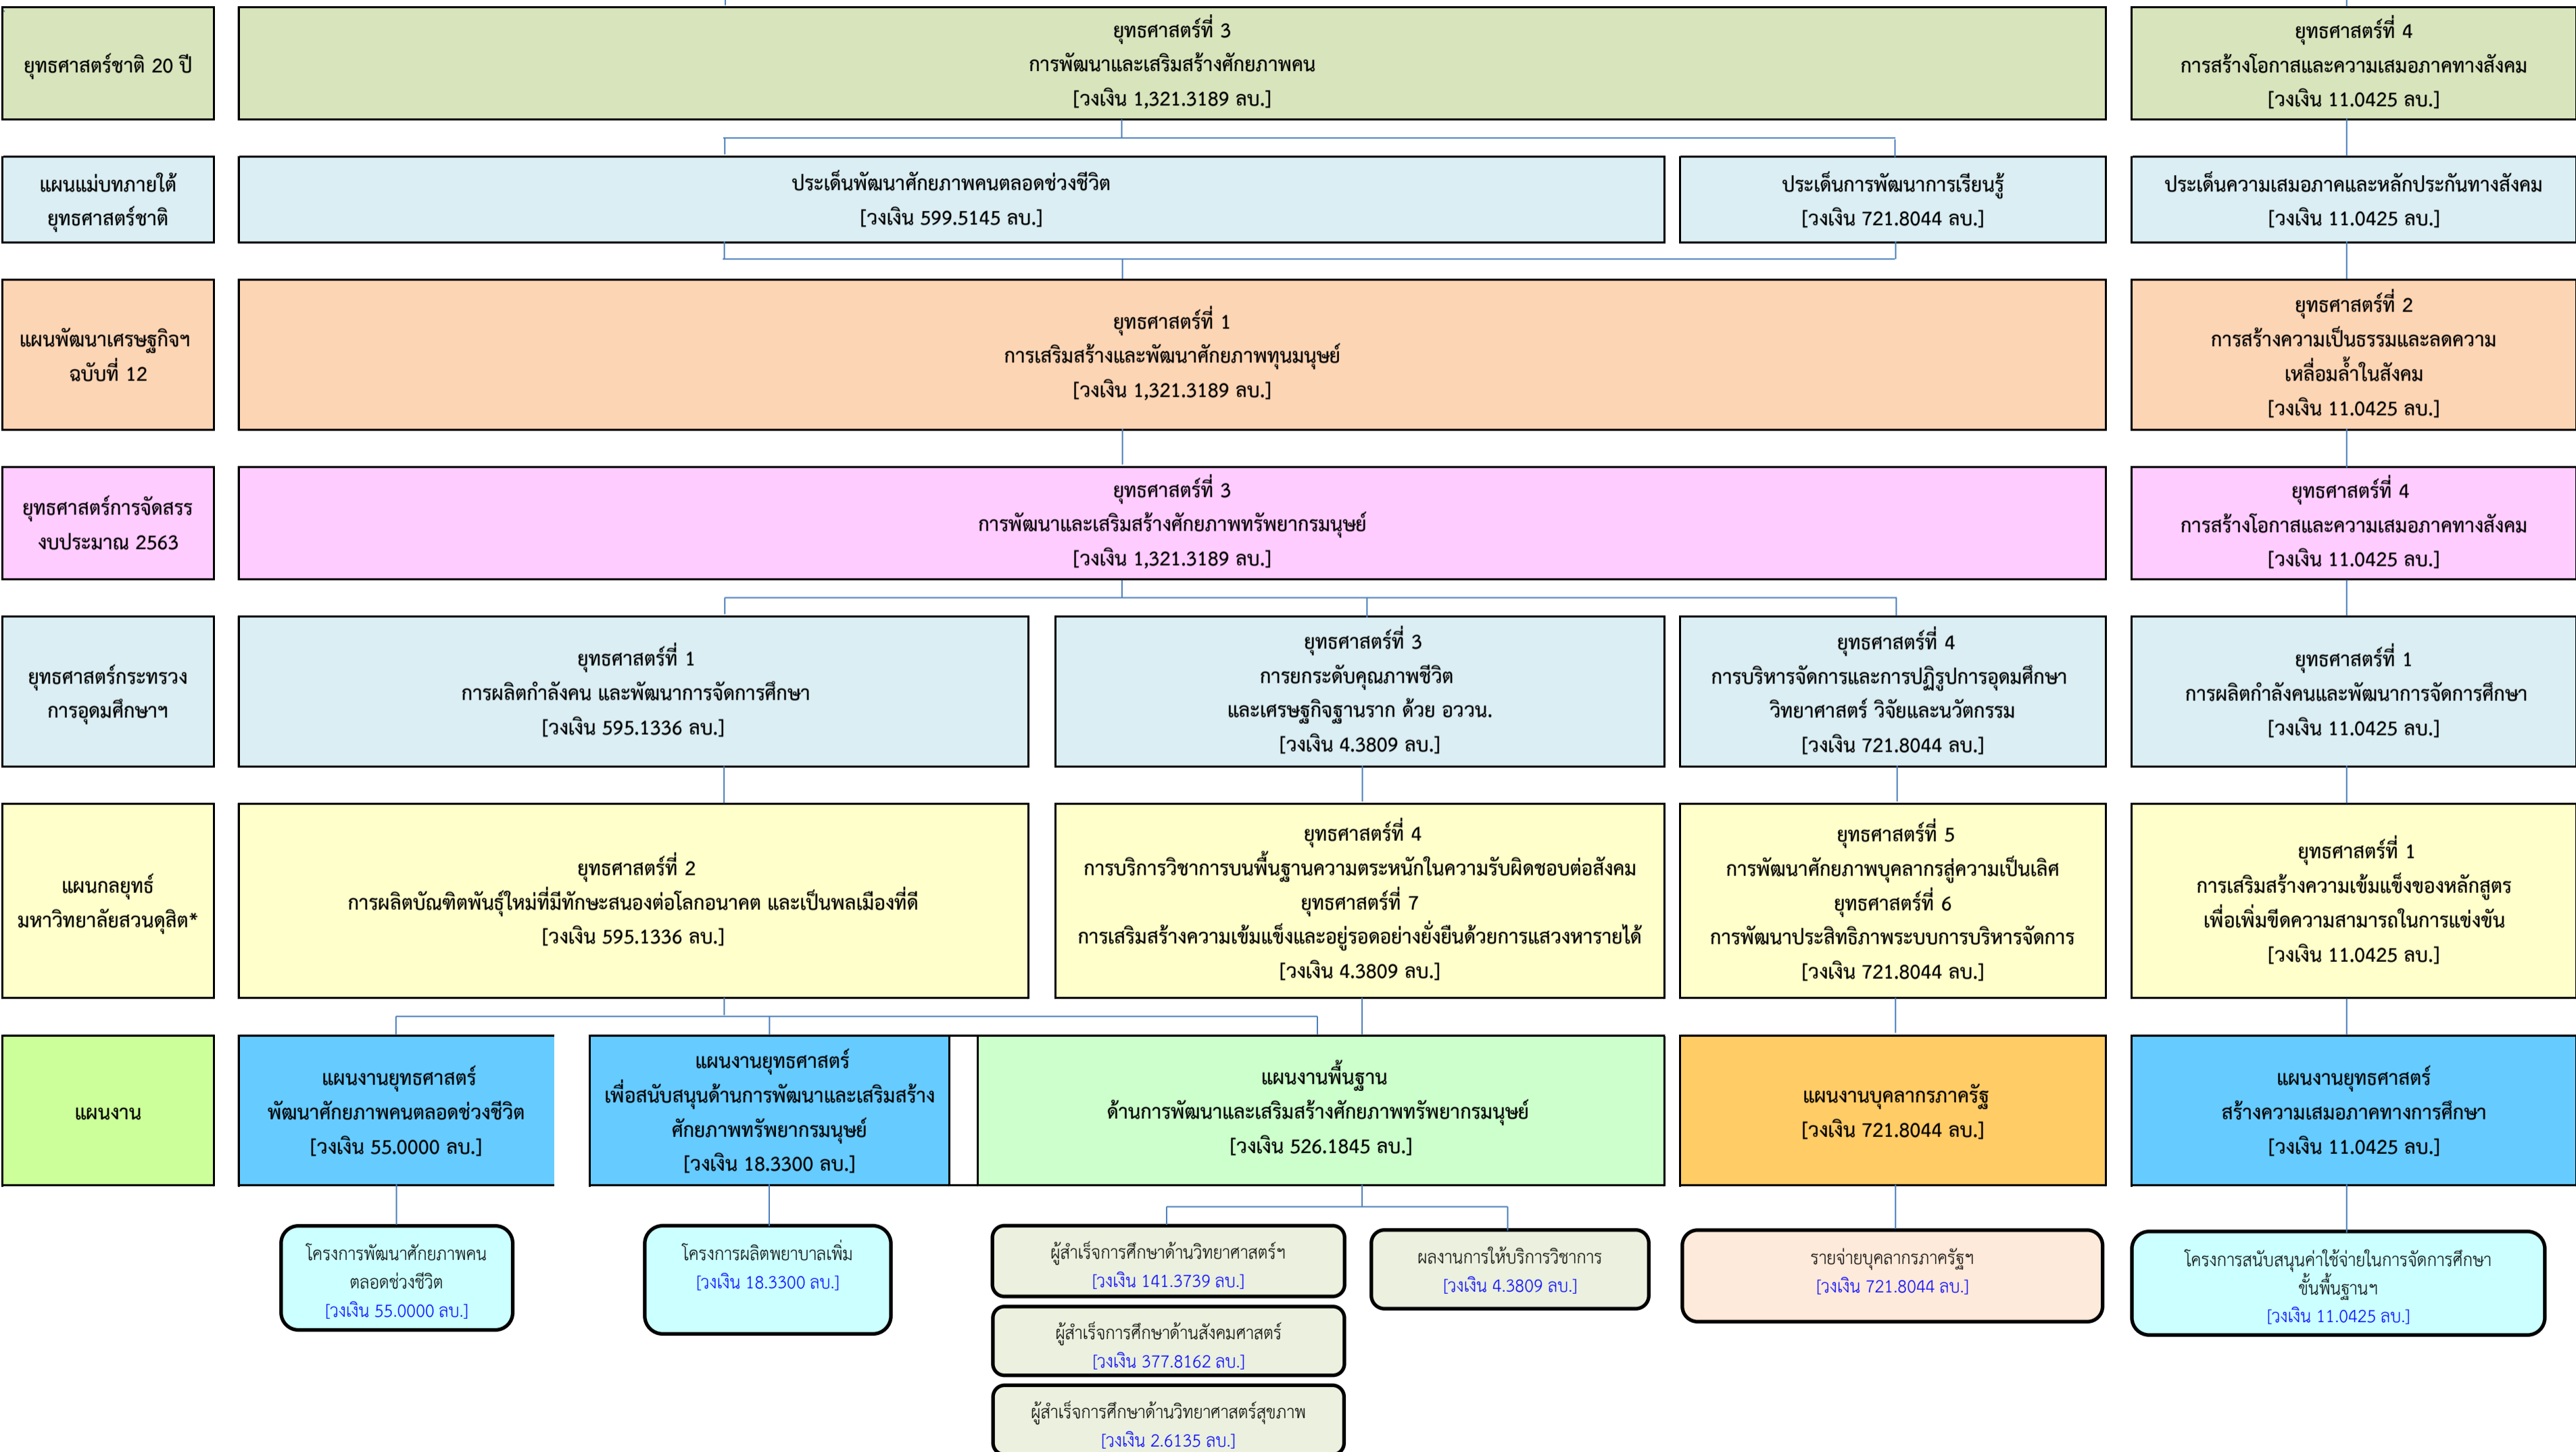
ยุทธศาสตร์ชาติ 20 ปี

ยุทธศาสตร์ที่ 3
การพัฒนาและเสริมสร้างศักยภาพคน
[วงเงิน 1,321.3189 ลบ.]

ยุทธศาสตร์ที่ 4
การสร้างโอกาสและความเสมอภาคทางสังคม
[วงเงิน 11.0425 ลบ.]

แผนแม่บทภายใต้ยุทธศาสตร์ชาติ

ประเด็นพัฒนาศักยภาพคนตลอดช่วงชีวิต
[วงเงิน 599.5145 ลบ.]

ประเด็นการพัฒนาการเรียนรู้
[วงเงิน 721.8044 ลบ.]

ประเด็นความเสมอภาคและหลักประกันทางสังคม
[วงเงิน 11.0425 ลบ.]

แผนพัฒนาเศรษฐกิจฯ ฉบับที่ 12

ยุทธศาสตร์ที่ 1
การเสริมสร้างและพัฒนาศักยภาพทุนมนุษย์
[วงเงิน 1,321.3189 ลบ.]

ยุทธศาสตร์ที่ 2
การสร้างความเป็นธรรมและลดความเหลื่อมล้ำในสังคม
[วงเงิน 11.0425 ลบ.]

ยุทธศาสตร์การจัดสรรงบประมาณ 2563

ยุทธศาสตร์ที่ 3
การพัฒนาและเสริมสร้างศักยภาพทรัพยากรมนุษย์
[วงเงิน 1,321.3189 ลบ.]

ยุทธศาสตร์ที่ 4
การสร้างโอกาสและความเสมอภาคทางสังคม
[วงเงิน 11.0425 ลบ.]

ยุทธศาสตร์กระทรวงการอุดมศึกษาฯ

ยุทธศาสตร์ที่ 1
การผลิตกำลังคน และพัฒนาการจัดการศึกษา
[วงเงิน 595.1336 ลบ.]

ยุทธศาสตร์ที่ 3
การยกระดับคุณภาพชีวิตและเศรษฐกิจฐานราก ด้วย อววน.
[วงเงิน 4.3809 ลบ.]

ยุทธศาสตร์ที่ 4
การบริหารจัดการและการปฏิรูปการอุดมศึกษา วิทยาศาสตร์ วิจัยและนวัตกรรม
[วงเงิน 721.8044 ลบ.]

ยุทธศาสตร์ที่ 1
การผลิตกำลังคนและพัฒนาการจัดการศึกษา
[วงเงิน 11.0425 ลบ.]

แผนกลยุทธ์มหาวิทยาลัยสวนดุสิต*

ยุทธศาสตร์ที่ 2
การผลิตบัณฑิตพันธุ์ใหม่ที่มีทักษะสนองต่อโลกอนาคต และเป็นพลเมืองที่ดี
[วงเงิน 595.1336 ลบ.]

ยุทธศาสตร์ที่ 4
การบริการวิชาการบนพื้นฐานความตระหนักในความรับผิดชอบต่อสังคม
ยุทธศาสตร์ที่ 7
การเสริมสร้างความเข้มแข็งและอยู่รอดอย่างยั่งยืนด้วยการแสวงหารายได้
[วงเงิน 4.3809 ลบ.]

ยุทธศาสตร์ที่ 5
การพัฒนาศักยภาพบุคลากรสู่ความเป็นเลิศ
ยุทธศาสตร์ที่ 6
การพัฒนาประสิทธิภาพระบบการบริหารจัดการ
[วงเงิน 721.8044 ลบ.]

ยุทธศาสตร์ที่ 1
การเสริมสร้างความเข้มแข็งของหลักสูตรเพื่อเพิ่มขีดความสามารถในการแข่งขัน
[วงเงิน 11.0425 ลบ.]

แผนงาน

แผนงานยุทธศาสตร์
พัฒนาศักยภาพคนตลอดช่วงชีวิต
[วงเงิน 55.0000 ลบ.]

แผนงานยุทธศาสตร์
เพื่อสนับสนุนด้านการพัฒนาและเสริมสร้างศักยภาพทรัพยากรมนุษย์
[วงเงิน 18.3300 ลบ.]

แผนงานพื้นฐาน
ด้านการพัฒนาและเสริมสร้างศักยภาพทรัพยากรมนุษย์
[วงเงิน 526.1845 ลบ.]

แผนงานบุคลากรภาครัฐ
[วงเงิน 721.8044 ลบ.]

แผนงานยุทธศาสตร์
สร้างความเสมอภาคทางการศึกษา
[วงเงิน 11.0425 ลบ.]

โครงการพัฒนาศักยภาพคนตลอดช่วงชีวิต
[วงเงิน 55.0000 ลบ.]

โครงการผลิตพยาบาลเพิ่ม
[วงเงิน 18.3300 ลบ.]

ผู้สำเร็จการศึกษาด้านวิทยาศาสตร์ฯ
[วงเงิน 141.3739 ลบ.]

ผลงานการให้บริการวิชาการ
[วงเงิน 4.3809 ลบ.]

รายจ่ายบุคลากรภาครัฐฯ
[วงเงิน 721.8044 ลบ.]

โครงการสนับสนุนค่าใช้จ่ายในการจัดการศึกษาขั้นพื้นฐานฯ
[วงเงิน 11.0425 ลบ.]

ผู้สำเร็จการศึกษาด้านสังคมศาสตร์
[วงเงิน 377.8162 ลบ.]

ผู้สำเร็จการศึกษาด้านวิทยาศาสตร์สุขภาพ
[วงเงิน 2.6135 ลบ.]